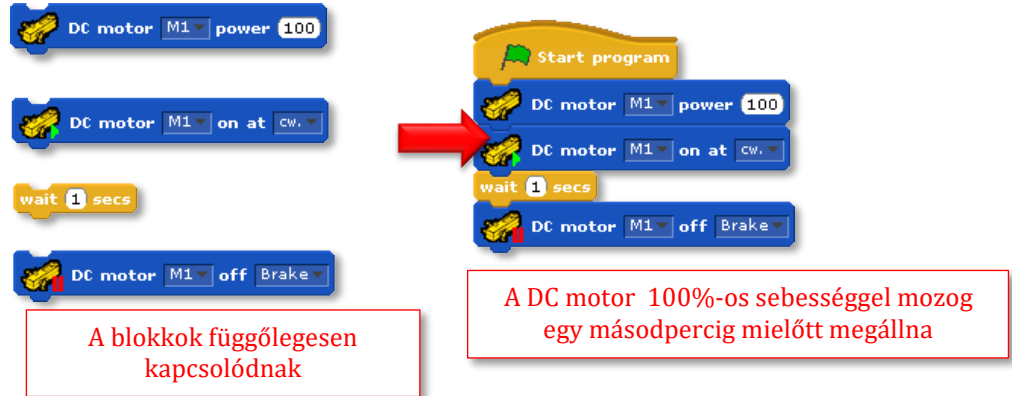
DC motor M1 power 100

DC motor M1 on at cw.

wait 1 secs

DC motor M1 off Brake

A blokkok függőlegesen kapcsolódnak

Start program

DC motor M1 power 100

DC motor M1 on at cw.

wait 1 secs

DC motor M1 off Brake

A DC motor 100%-os sebességgel mozog egy másodpercig mielőtt megállna